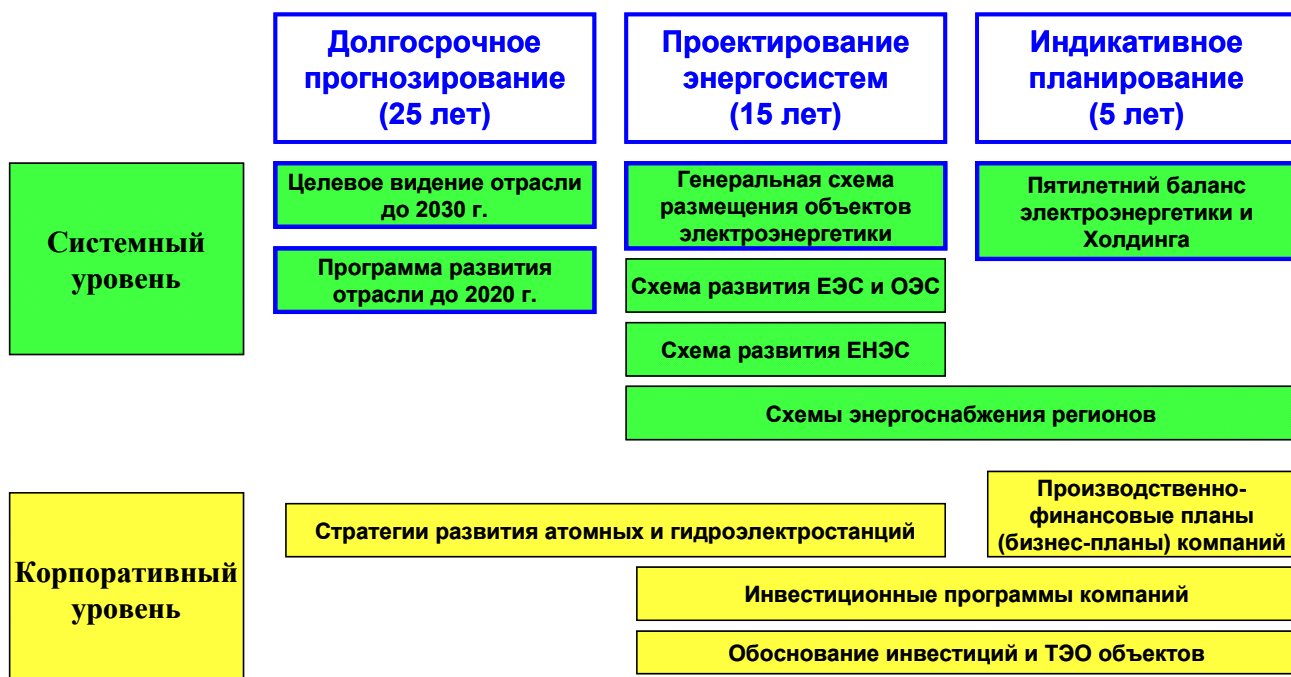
Долгосрочное прогнозирование (25 лет)

Проектирование энергосистем (15 лет)

Индикативное планирование (5 лет)

Системный уровень

Целевое видение отрасли до 2030 г.

Программа развития отрасли до 2020 г.

Генеральная схема размещения объектов электроэнергетики

Схема развития ЕЭС и ОЭС

Схема развития ЕНЭС

Пятилетний баланс электроэнергетики и Холдинга

Схемы энергоснабжения регионов

Корпоративный уровень

Стратегии развития атомных и гидроэлектростанций

Производственно-финансовые планы (бизнес-планы) компаний

Инвестиционные программы компаний

Обоснование инвестиций и ТЭО объектов